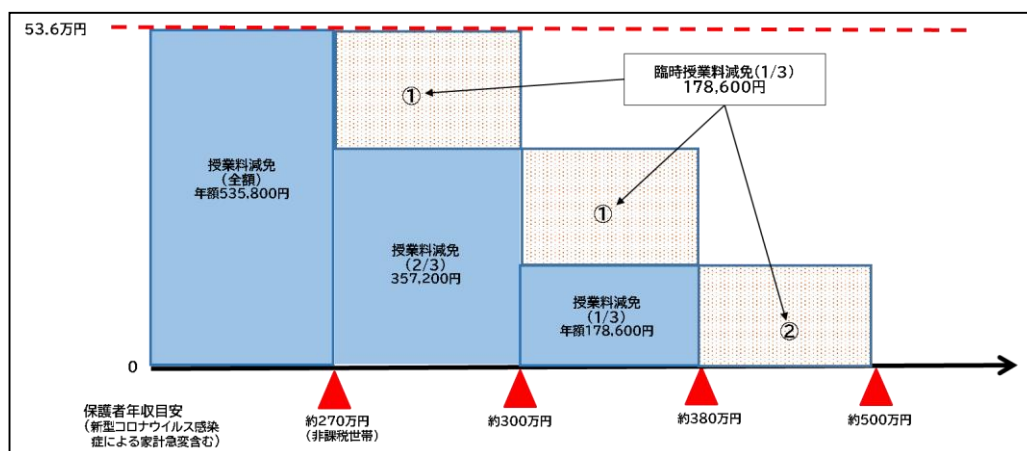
53.6万円

臨時授業料減免(1/3)
178,600円

①

授業料減免
(全額)
年額535,800円

①

授業料減免
(2/3)
357,200円

授業料減免
(1/3)
年額178,600円

②

0

保護者年収目安
(新型コロナウイルス感染症による家計急変含む)

約270万円
(非課税世帯)

約300万円

約380万円

約500万円